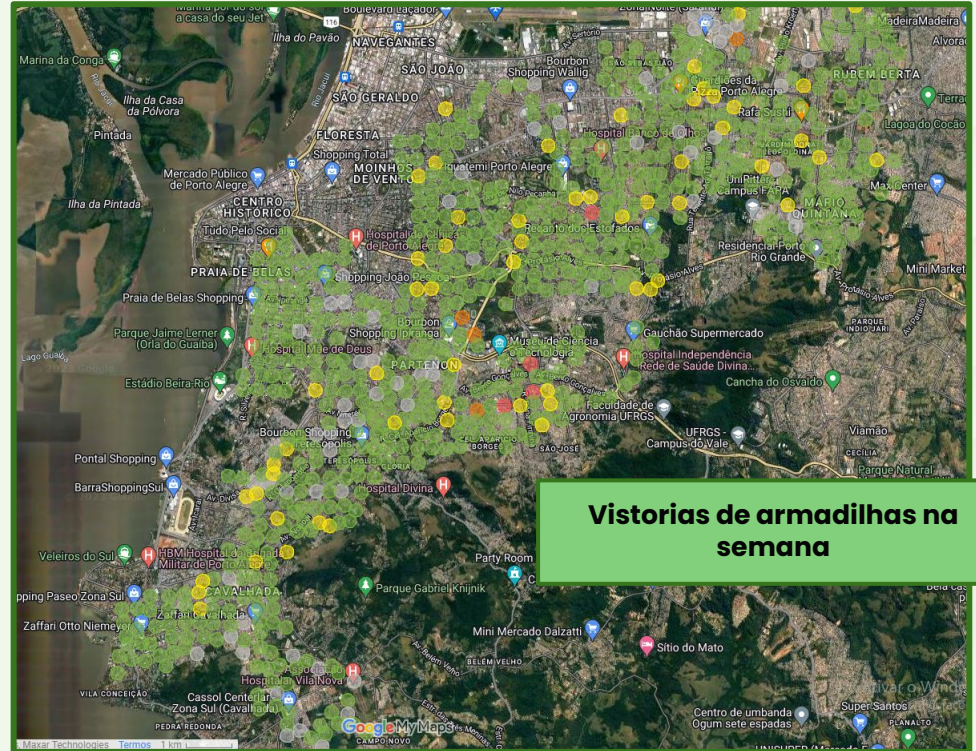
Marina do Conga
Ilha do Pavão
Boulevard Laçador
NAVEGANTES
SÃO JOÃO
Bourbon Shopping Wallig
RUBEM BERTA
Madeira Madeira
Alvorada
Ilha da Casa da Pólvora
Pintada
SÃO GERALDO
FLORESTA
Shopping Total
Mercado Público de Porto Alegre
MOINHOS DE VENTO
Iguatemi Porto Alegre
Hospital
Rafa Sushi
Lagoa do Cocão
Ilha da Pintada
CENTRO HISTÓRICO
Tudo Pelo Social
Recanto dos Estofados
UniRitter Campus FAPA
MÁRIO QUINTANA
Max Center
Residencial Porto Rio Grande
PRAIA DE BELAS
Shopping João Pessoa
Mini Market
Praia de Belas Shopping
Parque Jaime Lerner (Orla do Guaíba)
Bourbon Shopping Ipiranga
Gaúcho Supermercado
PARQUE JARDIM
Lago Guaíba
Hospital Mãe de Deus
Museu de Ciência e Tecnologia
PARTENON
Hospital Independência Rede de Saúde Divina...
Estádio Beira-Rio
Cancha do Osvaldo
Faculdade de Agronomia UFRGS
UFRGS - Campus do Vale
Viamão
Bourbon Shopping Teresópolis
SÃO JOSÉ
Pontal Shopping
Parque Natural
BarraShoppingSul
Hospital Divina
Vistorias de armadilhas na semana
Veleiros do Sul
HBM Hospital Militar de Porto Alegre
Party Room
Parque Gabriel Knijnik
Shopping Paseo Zona Sul
CAVALHADA
Zaffari Otto Niemeyer
Mini Mercado Dalzatti
Sítio do Mato
BELÉM VELHO
Hospital Vila Nova
VILA CONCEIÇÃO
Cassol Centerlar Zona Sul (Cavalhada)
Centro de umbanda Ogum sete espadas
Super Santos
PEDRA REDONDA
CAMPO NOVO
Google My Maps
Maxar Technologies
Termos
1 km